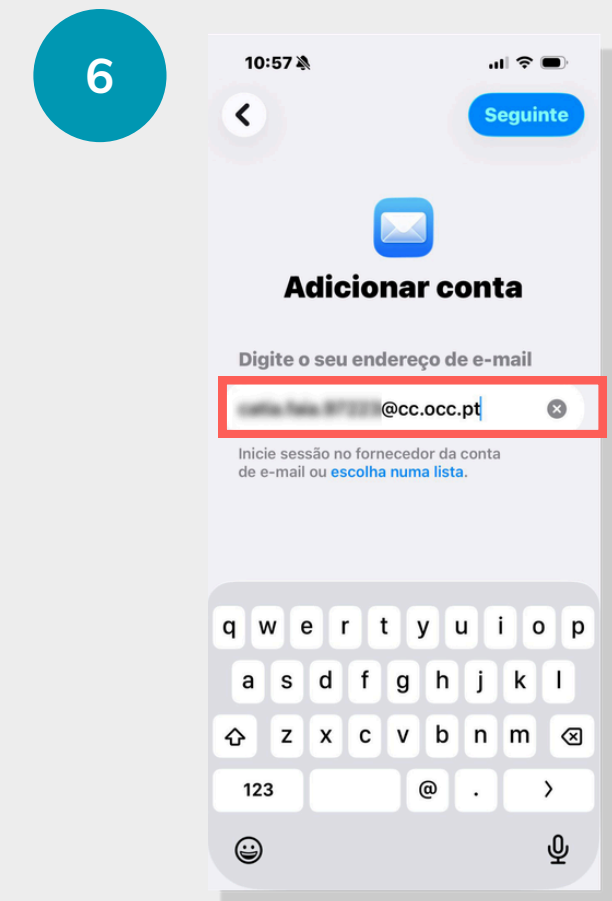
6

10:57

Seguinte

Adicionar conta

Digite o seu endereço de e-mail

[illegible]@cc.occ.pt

Inicie sessão no fornecedor da conta de e-mail ou escolha numa lista.

q w e r t y u i o p
a s d f g h j k l
z x c v b n m
123 @ .